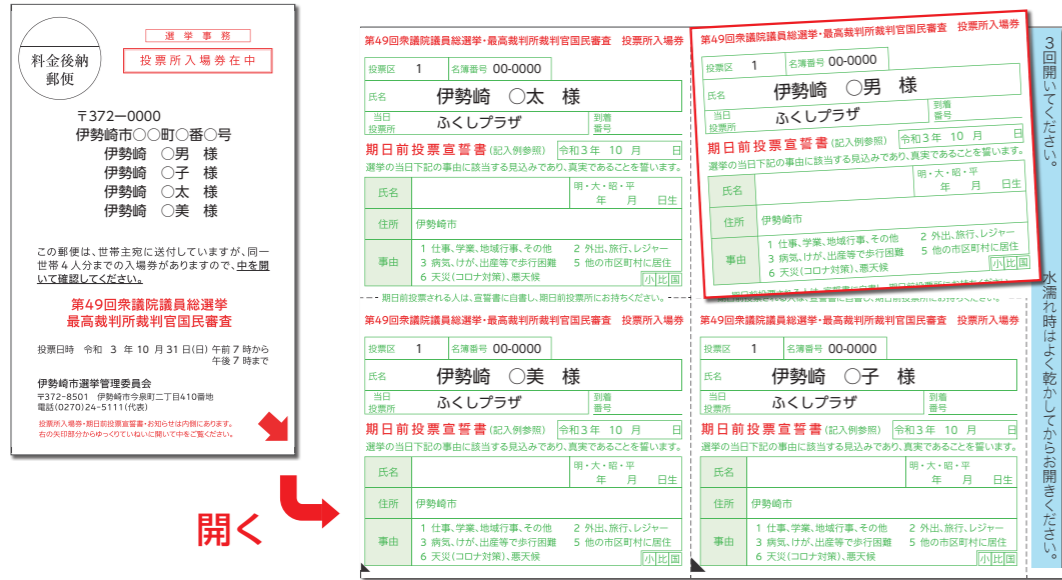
料金後納
郵便

選 挙 事 務
投票所入場券在中

〒372−0000
伊勢崎市○○町○番○号
伊勢崎 ○男 様
伊勢崎 ○子 様
伊勢崎 ○太 様
伊勢崎 ○美 様

この郵便は、世帯主宛に送付していますが、同一世帯４人分までの入場券がありますので、中を開いて確認してください。

第49回衆議院議員総選挙
最高裁判所裁判官国民審査

投票日時 令和 3 年 10 月 31 日(日) 午前 7 時から 午後 7 時まで

伊勢崎市選挙管理委員会
〒372-8501 伊勢崎市今泉町二丁目410番地
電話(0270)24-5111(代表)

投票所入場券・期日前投票宣誓書・お知らせは内側にあります。
右の矢印部分からゆっくりていねいに開いて中をご覧ください。

開く

第49回衆議院議員総選挙・最高裁判所裁判官国民審査 投票所入場券
投票区 1 名簿番号 00-0000
氏名 伊勢崎 ○太 様
当日投票所 ふくしプラザ 到着番号
期日前投票宣誓書 (記入例参照) 令和3年 10 月 日
選挙の当日下記の事由に該当する見込みであり、真実であることを誓います。
氏名 明・大・昭・平 年 月 日生
住所 伊勢崎市
事由 1 仕事、学業、地域行事、その他 2 外出、旅行、レジャー 3 病気、けが、出産等で歩行困難 5 他の市区町村に居住 6 天災(コロナ対策)、悪天候 小比国

第49回衆議院議員総選挙・最高裁判所裁判官国民審査 投票所入場券
投票区 1 名簿番号 00-0000
氏名 伊勢崎 ○男 様
当日投票所 ふくしプラザ 到着番号
期日前投票宣誓書 (記入例参照) 令和3年 10 月 日
選挙の当日下記の事由に該当する見込みであり、真実であることを誓います。
氏名 明・大・昭・平 年 月 日生
住所 伊勢崎市
事由 1 仕事、学業、地域行事、その他 2 外出、旅行、レジャー 3 病気、けが、出産等で歩行困難 5 他の市区町村に居住 6 天災(コロナ対策)、悪天候 小比国

3回開いてください。

期日前投票される人は、宣誓書に自書し、期日前投票所にお持ちください。

第49回衆議院議員総選挙・最高裁判所裁判官国民審査 投票所入場券
投票区 1 名簿番号 00-0000
氏名 伊勢崎 ○美 様
当日投票所 ふくしプラザ 到着番号
期日前投票宣誓書 (記入例参照) 令和3年 10 月 日
選挙の当日下記の事由に該当する見込みであり、真実であることを誓います。
氏名 明・大・昭・平 年 月 日生
住所 伊勢崎市
事由 1 仕事、学業、地域行事、その他 2 外出、旅行、レジャー 3 病気、けが、出産等で歩行困難 5 他の市区町村に居住 6 天災(コロナ対策)、悪天候 小比国

第49回衆議院議員総選挙・最高裁判所裁判官国民審査 投票所入場券
投票区 1 名簿番号 00-0000
氏名 伊勢崎 ○子 様
当日投票所 ふくしプラザ 到着番号
期日前投票宣誓書 (記入例参照) 令和3年 10 月 日
選挙の当日下記の事由に該当する見込みであり、真実であることを誓います。
氏名 明・大・昭・平 年 月 日生
住所 伊勢崎市
事由 1 仕事、学業、地域行事、その他 2 外出、旅行、レジャー 3 病気、けが、出産等で歩行困難 5 他の市区町村に居住 6 天災(コロナ対策)、悪天候 小比国

水濡れ時はよく乾かしてからお開きください。